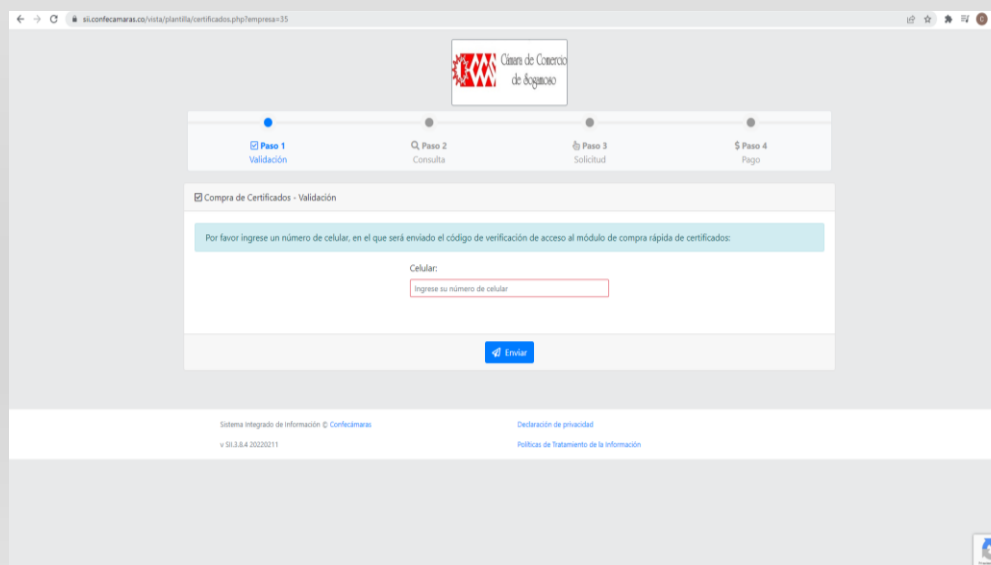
sii.confecamaras.co/vista/plantilla/certificados.php?empresa=35

Cámara de Comercio de Sogamoso

Paso 1
Validación

Paso 2
Consulta

Paso 3
Solicitud

$ Paso 4
Pago

Compra de Certificados - Validación

Por favor ingrese un número de celular, en el que será enviado el código de verificación de acceso al módulo de compra rápida de certificados:

Celular:

Ingrese su número de celular

Enviar

Sistema Integrado de Información © Confecámaras

v SII.3.8.4 20220211

Declaración de privacidad

Políticas de Tratamiento de la Información